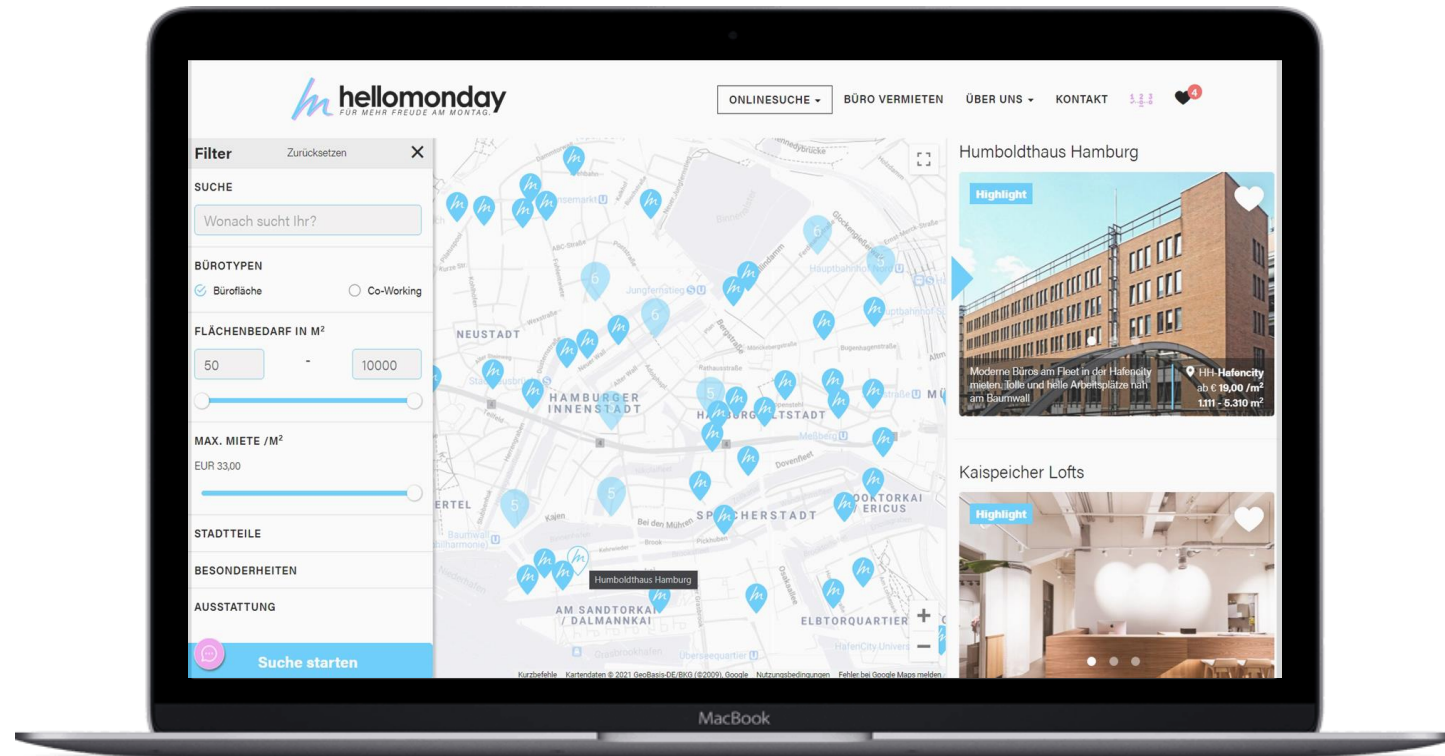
hellomonday
FÜR MEHR FREUDE AM MONTAG.

ONLINESUCHE ▾ BÜRO VERMIETEN ÜBER UNS ▾ KONTAKT 4

Filter Zurücksetzen ✕

SUCHE

Wonach sucht Ihr?

BÜROTYPEN

Bürofläche Co-Working

FLÄCHENBEDARF IN M²

50 - 10000

MAX. MIETE /M²

EUR 33,00

STADTTEILE

BESONDERHEITEN

AUSSTATTUNG

Suche starten

NEUSTADT
HAMBURGER INNENSTADT
HAMBURG-ALTSTADT
SPEICHERSTADT
AM SANDTORKAI / DALMANNKAI
ELBTORQUARTIER
Jungfernstieg
Dovenfleet
Kajen
Bei den Mühren
Humboldthaus Hamburg
6
6
6
5
5
5
5

Kurzbefehle Kartendaten © 2021 GeoBasis-DE/BKG (©2009), Google Nutzungsbedingungen Fehler bei Google Maps melden

Humboldthaus Hamburg

Highlight

Moderne Büros am Fleet in der Hafencity mieten. Tolle und helle Arbeitsplätze nah am Baumwall

HH-Hafencity
ab € 19,00 /m²
1.111 - 5.310 m²

Kaispeicher Lofts

Highlight

MacBook